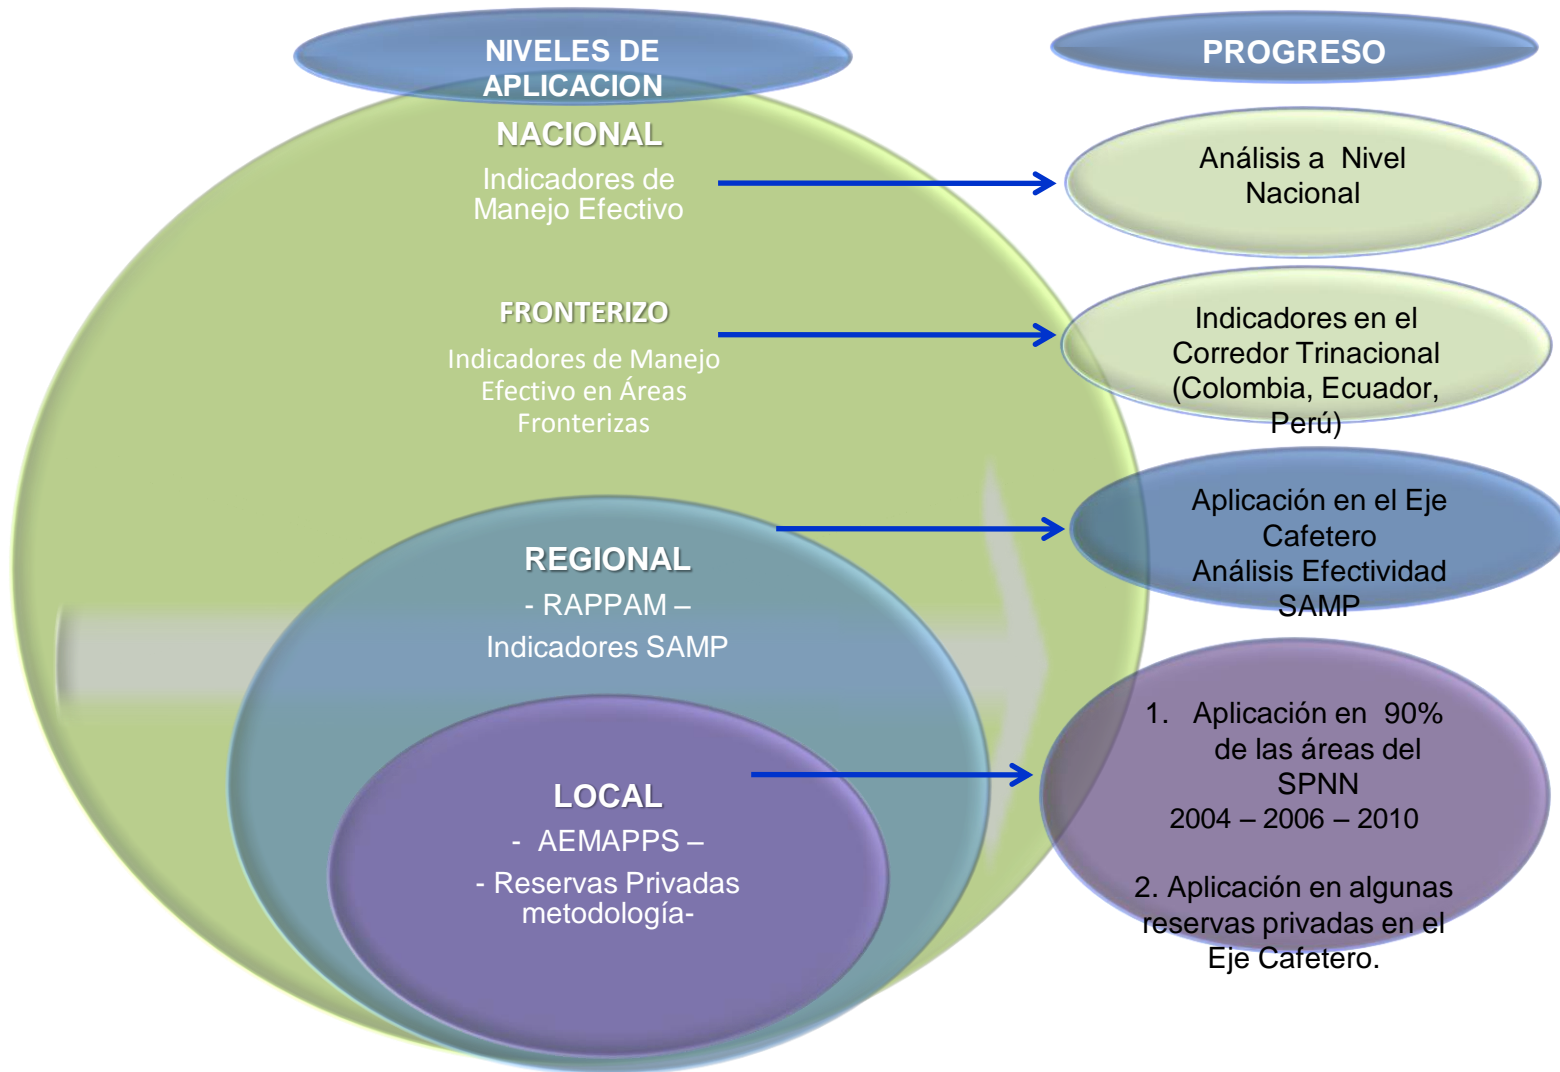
NIVELES DE APLICACION

PROGRESO

NACIONAL
Indicadores de Manejo Efectivo

Análisis a Nivel Nacional

FRONTERIZO
Indicadores de Manejo Efectivo en Áreas Fronterizas

Indicadores en el Corredor Trinacional (Colombia, Ecuador, Perú)

REGIONAL
- RAPPAM –
Indicadores SAMP

Aplicación en el Eje Cafetero
Análisis Efectividad SAMP

LOCAL
- AEMAPPS –
- Reservas Privadas metodología-

1. Aplicación en 90% de las áreas del SPNN
2004 – 2006 – 2010

2. Aplicación en algunas reservas privadas en el Eje Cafetero.